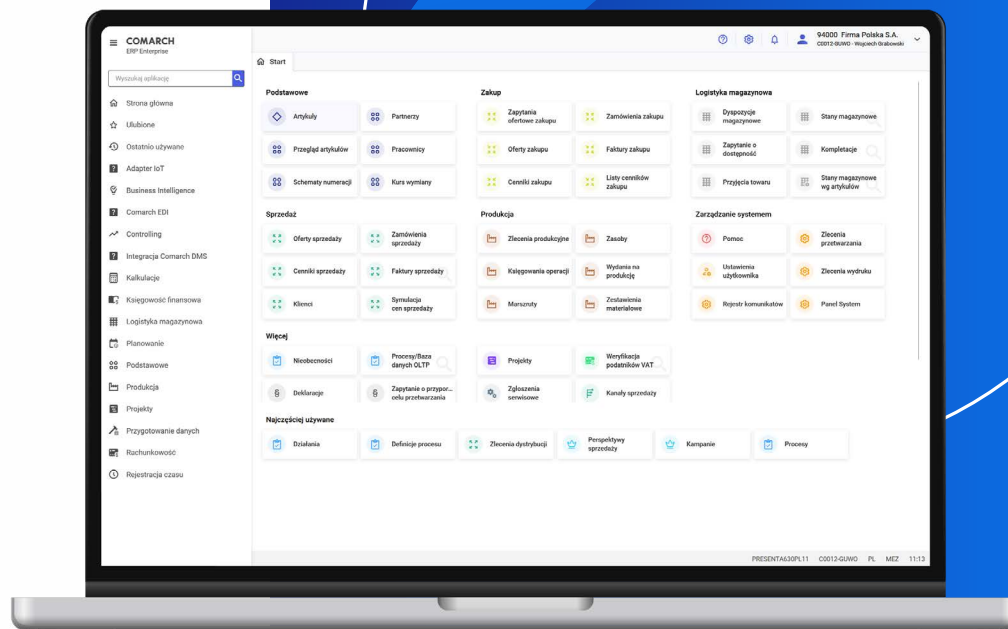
COMARCH
ERP Enterprise

Wyszukaj aplikację

Strona główna
Ulubione
Ostatnio używane
Adapter IoT
Business Intelligence
Comarch EDI
Controlling
Integracja Comarch DMS
Kalkulacje
Księgowość finansowa
Logistyka magazynowa
Planowanie
Podstawowe
Produkcja
Projekty
Przygotowanie danych
Rachunkowość
Rejestracja czasu

94000 Firma Polska S.A.
C0012-GUWO - Wojciech Grabowski

Start

Podstawowe
Artykuły
Partnerzy
Przegląd artykułów
Pracownicy
Schematy numeracji
Kurs wymiany

Zakup
Zapytania ofertowe zakupu
Zamówienia zakupu
Oferty zakupu
Faktury zakupu
Cenniki zakupu
Listy cenników zakupu

Logistyka magazynowa
Dyspozycje magazynowe
Stany magazynowe
Zapytanie o dostępność
Kompletacje
Przyjęcia towaru
Stany magazynowe wg artykułów

Sprzedaż
Oferty sprzedaży
Zamówienia sprzedaży
Cenniki sprzedaży
Faktury sprzedaży
Klienci
Symulacja cen sprzedaży

Produkcja
Zlecenia produkcyjne
Zasoby
Księgowania operacji
Wydania na produkcję
Marszruty
Zestawienia materiałowe

Zarządzanie systemem
Pomoc
Zlecenia przetwarzania
Ustawienia użytkownika
Zlecenia wydruku
Rejestr komunikatów
Panel System

Więcej
Nieobecności
Procesy/Baza danych OLTP
Projekty
Weryfikacja podatników VAT
Deklaracje
Zapytanie o przypor... celu przetwarzania
Zgłoszenia serwisowe
Kanały sprzedaży

Najczęściej używane
Działania
Definicje procesu
Zlecenia dystrybucji
Perspektywy sprzedaży
Kampanie
Procesy

PRESENTA630PL11 C0012-GUWO PL MEZ 11:13